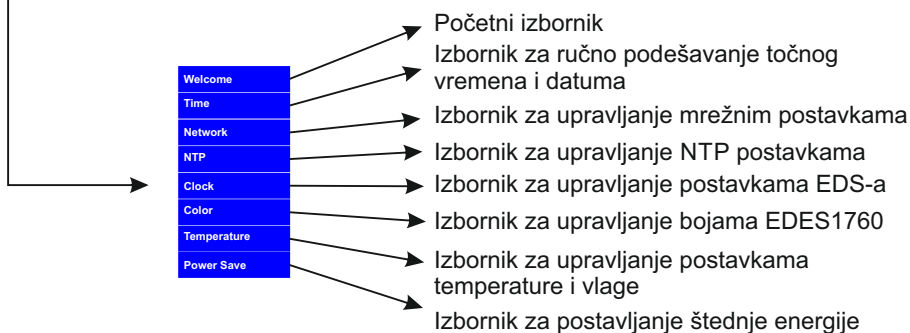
Welcome
Time
Network
NTP
Clock
Color
Temperature
Power Save

Početni izbornik
Izbornik za ručno podešavanje točnog vremena i datuma
Izbornik za upravljanje mrežnim postavkama
Izbornik za upravljanje NTP postavkama
Izbornik za upravljanje postavkama EDS-a
Izbornik za upravljanje bojama EDES1760
Izbornik za upravljanje postavkama temperature i vlage
Izbornik za postavljanje štednje energije